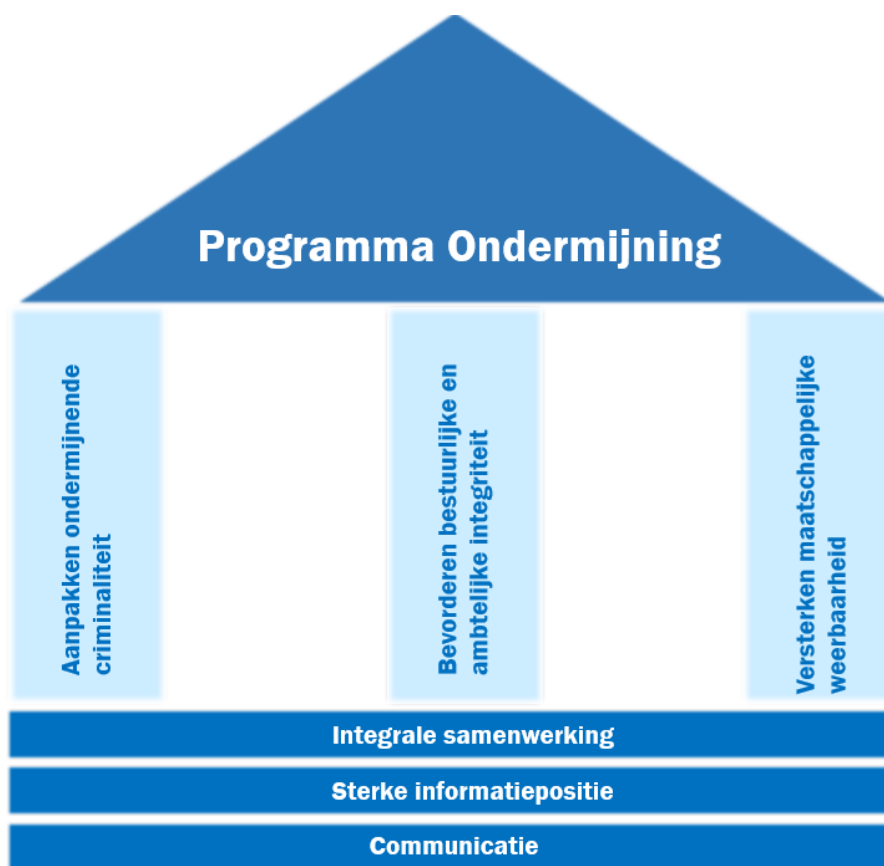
Programma Ondermijning

Aanpakken ondermijnende criminaliteit

Bevorderen bestuurlijke en ambtelijke integriteit

Versterken maatschappelijke weerbaarheid

Integrale samenwerking

Sterke informatiepositie

Communicatie